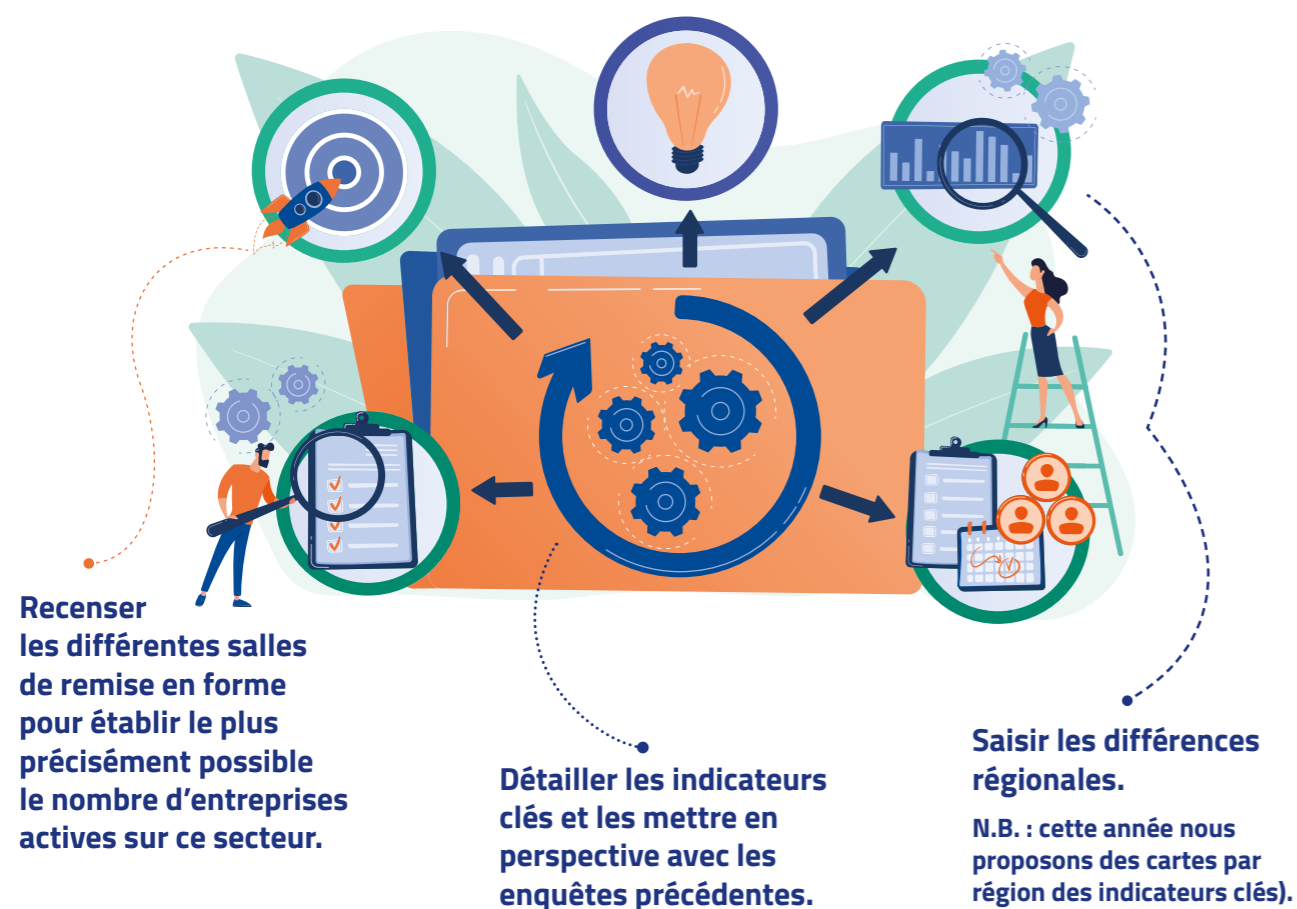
Recenser les différentes salles de remise en forme pour établir le plus précisément possible le nombre d’entreprises actives sur ce secteur.

Détailler les indicateurs clés et les mettre en perspective avec les enquêtes précédentes.

Saisir les différences régionales.

N.B. : cette année nous proposons des cartes par région des indicateurs clés).